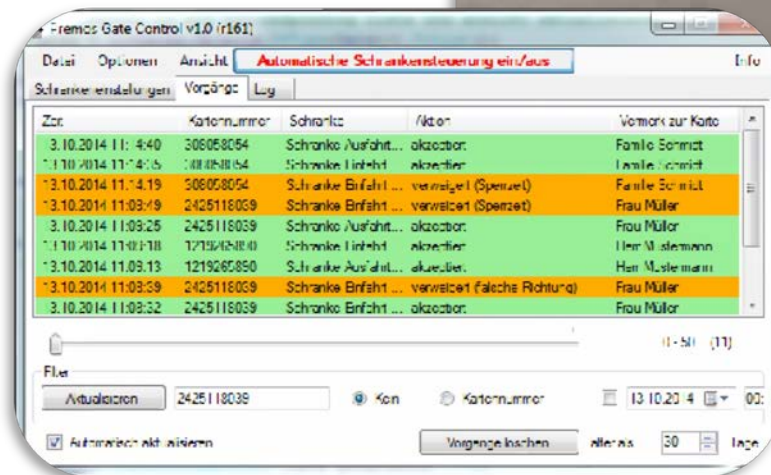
Fremos Gate Control v1.0 (r161)

Datei Optionen Ansicht Automatische Schrankensteuerung ein/aus Info

Schrankeneinstellungen Vorgänge Log

| Zeit | Kartennummer | Schranke | Aktion | Vermerk zur Karte |
|---|---|---|---|---|
| 13.10.2014 11:14:40 | 308058054 | Schranke Ausfahrt ... | akzeptiert | Familie Schmidt |
| 13.10.2014 11:14:35 | 308058054 | Schranke Einfahrt ... | akzeptiert | Familie Schmidt |
| 13.10.2014 11:14:19 | 308058054 | Schranke Einfahrt ... | verweigert (Sperrzeit) | Familie Schmidt |
| 13.10.2014 11:09:49 | 2425118039 | Schranke Einfahrt ... | verweigert (Sperrzeit) | Frau Müller |
| 13.10.2014 11:09:25 | 2425118039 | Schranke Ausfahrt ... | akzeptiert | Frau Müller |
| 13.10.2014 11:09:18 | 1219265890 | Schranke Einfahrt ... | akzeptiert | Herr Mustermann |
| 13.10.2014 11:09:13 | 1219265890 | Schranke Ausfahrt ... | akzeptiert | Herr Mustermann |
| 13.10.2014 11:08:39 | 2425118039 | Schranke Einfahrt ... | verweigert (falsche Richtung) | Frau Müller |
| 13.10.2014 11:08:32 | 2425118039 | Schranke Einfahrt ... | akzeptiert | Frau Müller |

0 - 50 (11)

Filter

Aktualisieren 2425118039 Kein Kartennummer 13.10.2014 00:

Automatisch aktualisieren Vorgänge löschen älter als 30 Tage